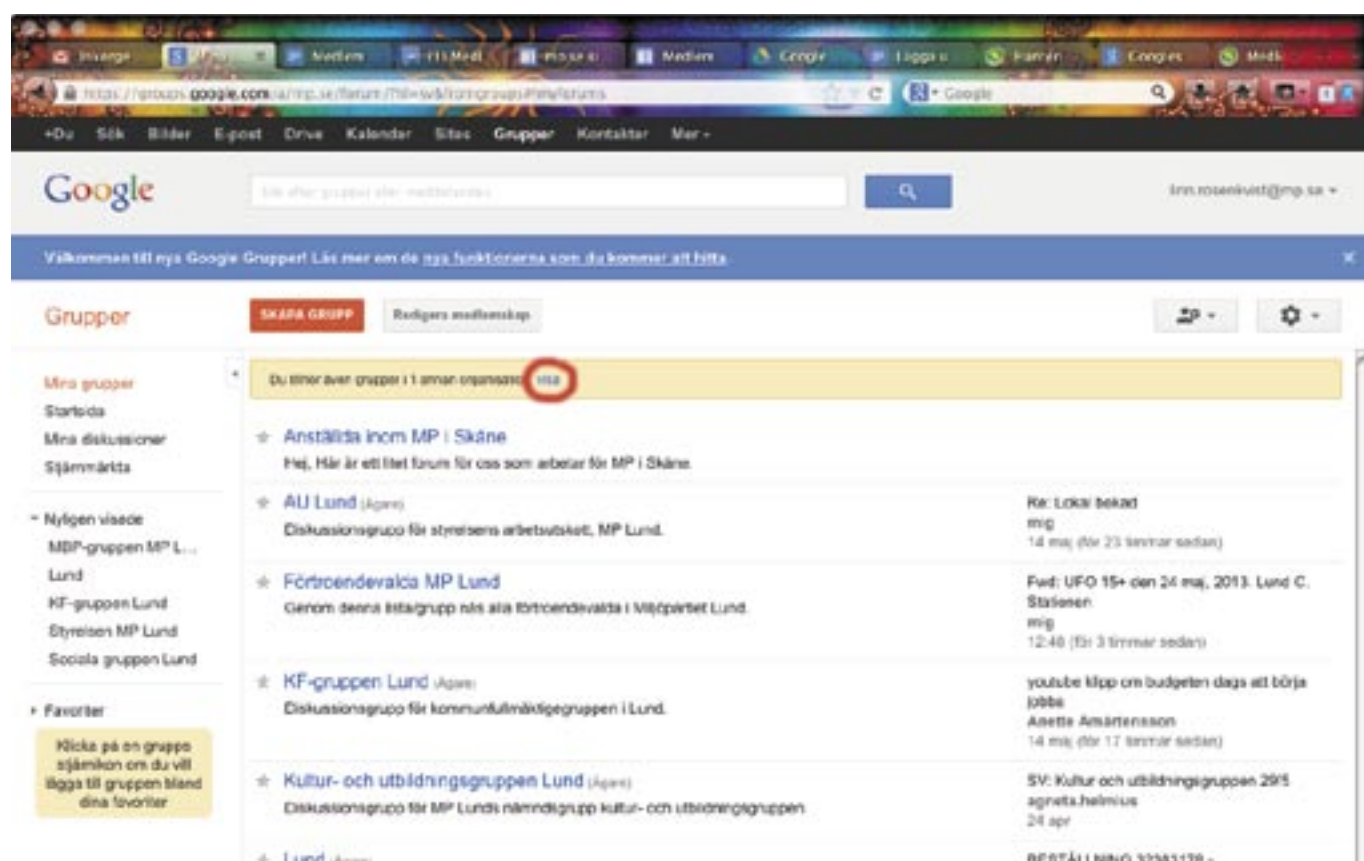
Inkorgen | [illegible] | Medlem | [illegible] Medl | Mina s | Medlem | Google | Logga u | Kanren | Google | Medl

https://groups.google.com/a/mp.se/forum/?hl=sv&fromgroups#!myforums

Google

+Du Sök Bilder E-post Drive Kalender Sites Grupper Kontakter Mer -

Google

Sök efter grupper eller meddelanden

linn.rosenkvist@mp.se -

Välkommen till nya Google Grupper! Läs mer om de nya funktionerna som du kommer att hitta.

Grupper

SKAPA GRUPP

Redigera medlemskap

Mina grupper
Startsida
Mina diskussioner
Stjärnmärkta

- Nyligen visade
MBP-gruppen MP L...
Lund
KF-gruppen Lund
Styrelsen MP Lund
Sociala gruppen Lund

- Favoriter

Klicka på en grupps stjärnikon om du vill lägga till gruppen bland dina favoriter

Du tillhör även grupper i 1 annan organisation. Visa

Anställda inom MP i Skåne
Hej, Här är ett litet forum för oss som arbetar för MP i Skåne.

AU Lund (Ägare)
Diskussionsgrupp för styrelsens arbetsutskott, MP Lund.
Re: Lokal bokad
mig
14 maj (för 23 timmar sedan)

Förtroendevalda MP Lund
Genom denna listagrupp nås alla förtroendevalda i Miljöpartiet Lund.
Fwd: UFO 15+ den 24 maj, 2013. Lund C. Stationen
mig
12:40 (för 3 timmar sedan)

KF-gruppen Lund (Ägare)
Diskussionsgrupp för kommunfullmäktigegruppen i Lund.
youtube klipp om budgeten dags att börja jobba
Anette Amårtensson
14 maj (för 17 timmar sedan)

Kultur- och utbildningsgruppen Lund (Ägare)
Diskussionsgrupp för MP Lunds nämndsgrupp kultur- och utbildningsgruppen.
SV: Kultur och utbildningsgruppen 29/5
agneta.helmius
24 apr

Lund (Ägare)
BESTÄLLNING 32383178 -